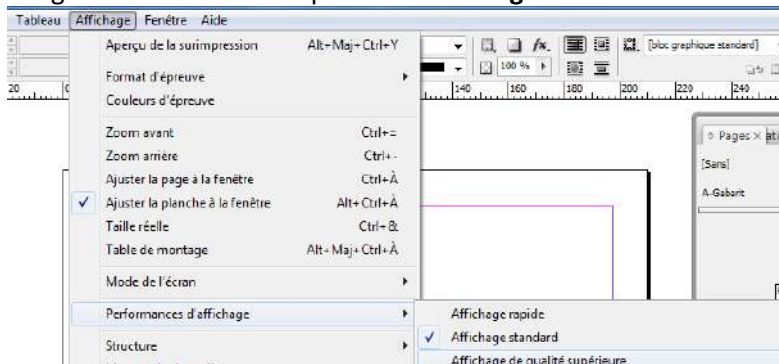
Tableau Affichage Fenêtre Aide

Aperçu de la surimpression Alt+Maj+Ctrl+Y
Format d'épreuve
Couleurs d'épreuve
Zoom avant Ctrl+=
Zoom arrière Ctrl+-
Ajuster la page à la fenêtre Ctrl+À
✓ Ajuster la planche à la fenêtre Alt+Ctrl+À
Taille réelle Ctrl+&
Table de montage Alt+Maj+Ctrl+À
Mode de l'écran
Performances d'affichage
Structure

Affichage rapide
✓ Affichage standard
Affichage de qualité supérieure

100 %
[bloc graphique standard]
20 140 160 180 200 220 240

Pages ×
[Sans]
A-Gabarit